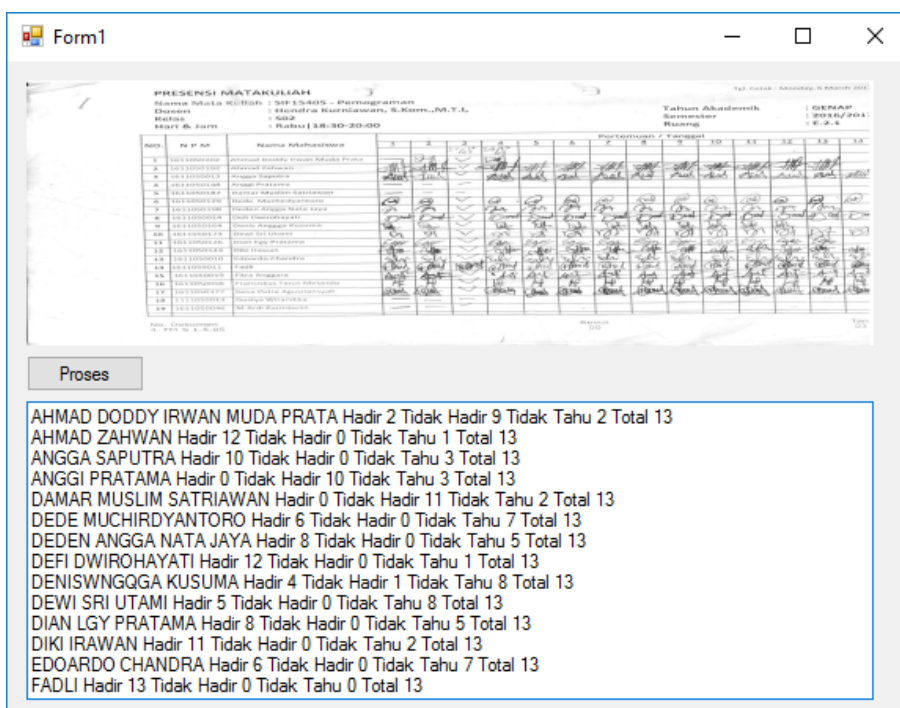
Form1

PRESENSI MATAKULIAH
Nama Mata Kuliah : SIF15405 - Pemrograman
Dosen : Hendra Kurniawan, S.Kom.,M.T.I.
Kelas : 502
Hari & Jam : Rabu | 18:30-20:00

Tahun Akademik : GENAP
Semester : 2016/201
Ruang : E.2.1

Pertemuan / Tanggal

| NO. | N P M | Nama Mahasiswa | 1 | 2 | 3 | 4 | 5 | 6 | 7 | 8 | 9 | 10 | 11 | 12 | 13 | 14 |
|---|---|---|---|---|---|---|---|---|---|---|---|---|---|---|---|---|
| 1 | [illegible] | Ahmad Doddy Irwan Muda Prata | | | | | | | | | | | | | | |
| 2 | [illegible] | Ahmad Zahwan | | | | | | | | | | | | | | |
| 3 | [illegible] | Angga Saputra | | | | | | | | | | | | | | |
| 4 | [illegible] | Anggi Pratama | | | | | | | | | | | | | | |
| 5 | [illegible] | Damar Muslim Satriawan | | | | | | | | | | | | | | |
| 6 | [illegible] | Dede Muchirdyantoro | | | | | | | | | | | | | | |
| 7 | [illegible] | Deden Angga Nata Jaya | | | | | | | | | | | | | | |
| 8 | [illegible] | Defi Dwirohayati | | | | | | | | | | | | | | |
| 9 | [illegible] | Denis Angga Kusuma | | | | | | | | | | | | | | |
| 10 | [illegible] | Dewi Sri Utami | | | | | | | | | | | | | | |
| 11 | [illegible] | Dian Lgy Pratama | | | | | | | | | | | | | | |
| 12 | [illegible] | Diki Irawan | | | | | | | | | | | | | | |
| 13 | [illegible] | Edoardo Chandra | | | | | | | | | | | | | | |
| 14 | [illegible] | Fadli | | | | | | | | | | | | | | |
| 15 | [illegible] | Fikri Anggara | | | | | | | | | | | | | | |
| 16 | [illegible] | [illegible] | | | | | | | | | | | | | | |
| 17 | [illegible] | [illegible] | | | | | | | | | | | | | | |
| 18 | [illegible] | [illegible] | | | | | | | | | | | | | | |
| 19 | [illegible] | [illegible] | | | | | | | | | | | | | | |

No. Dokumen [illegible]

Proses

AHMAD DODDY IRWAN MUDA PRATA Hadir 2 Tidak Hadir 9 Tidak Tahu 2 Total 13
AHMAD ZAHWAN Hadir 12 Tidak Hadir 0 Tidak Tahu 1 Total 13
ANGGA SAPUTRA Hadir 10 Tidak Hadir 0 Tidak Tahu 3 Total 13
ANGGI PRATAMA Hadir 0 Tidak Hadir 10 Tidak Tahu 3 Total 13
DAMAR MUSLIM SATRIAWAN Hadir 0 Tidak Hadir 11 Tidak Tahu 2 Total 13
DEDE MUCHIRDYANTORO Hadir 6 Tidak Hadir 0 Tidak Tahu 7 Total 13
DEDEN ANGGA NATA JAYA Hadir 8 Tidak Hadir 0 Tidak Tahu 5 Total 13
DEFI DWIROHAYATI Hadir 12 Tidak Hadir 0 Tidak Tahu 1 Total 13
DENISWNGQGA KUSUMA Hadir 4 Tidak Hadir 1 Tidak Tahu 8 Total 13
DEWI SRI UTAMI Hadir 5 Tidak Hadir 0 Tidak Tahu 8 Total 13
DIAN LGY PRATAMA Hadir 8 Tidak Hadir 0 Tidak Tahu 5 Total 13
DIKI IRAWAN Hadir 11 Tidak Hadir 0 Tidak Tahu 2 Total 13
EDOARDO CHANDRA Hadir 6 Tidak Hadir 0 Tidak Tahu 7 Total 13
FADLI Hadir 13 Tidak Hadir 0 Tidak Tahu 0 Total 13